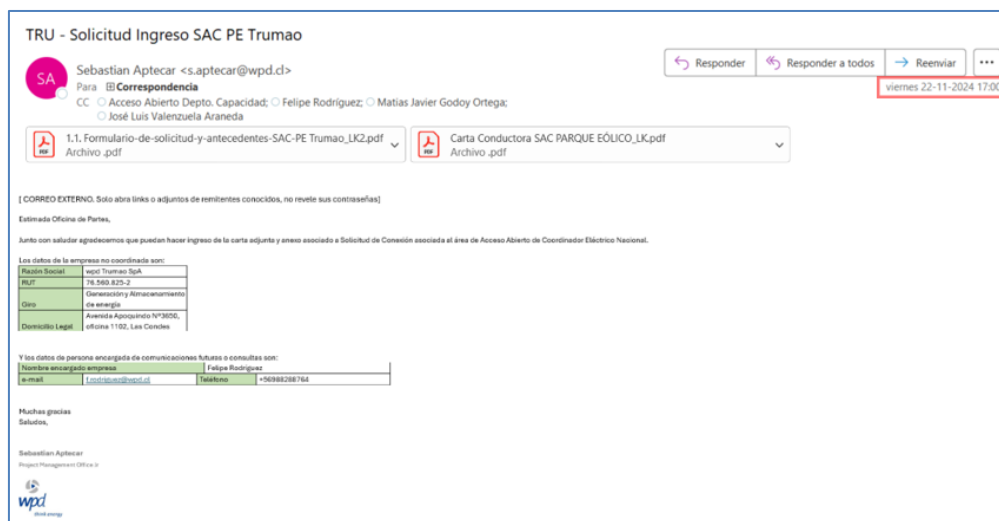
TRU - Solicitud Ingreso SAC PE Trumao

SA

Sebastian Aptecar <s.aptecar@wpd.cl>
Para ⊞Correspondencia
CC ○ Acceso Abierto Depto. Capacidad; ○ Felipe Rodríguez; ○ Matias Javier Godoy Ortega; ○ José Luis Valenzuela Araneda

Responder | Responder a todos | Reenviar | ...

viernes 22-11-2024 17:00

1.1. Formulario-de-solicitud-y-antecedentes-SAC-PE Trumao_LK2.pdf
Archivo .pdf

Carta Conductora SAC PARQUE EÓLICO_LK.pdf
Archivo .pdf

[ CORREO EXTERNO. Solo abra links o adjuntos de remitentes conocidos, no revele sus contraseñas]

Estimada Oficina de Partes,

Junto con saludar agradecemos que puedan hacer ingreso de la carta adjunta y anexo asociado a Solicitud de Conexión asociada al área de Acceso Abierto de Coordinador Eléctrico Nacional.

Los datos de la empresa no coordinada son:

| Razón Social | wpd Trumao SpA |
|---|---|
| RUT | 76.560.825-2 |
| Giro | Generación y Almacenamiento de energía |
| Domicilio Legal | Avenida Apoquindo N°3650, oficina 1102, Las Condes |

Y los datos de persona encargada de comunicaciones futuras o consultas son:

| Nombre encargado empresa | | Felipe Rodríguez | |
|---|---|---|---|
| e-mail | f.rodriguez@wpd.cl | Teléfono | +56988288764 |

Muchas gracias
Saludos,

Sebastian Aptecar
Project Management Office Jr

wpd
clean energy